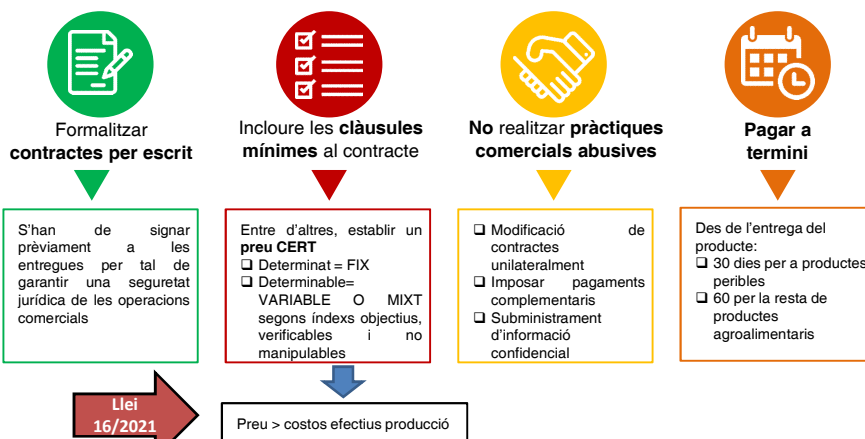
Formalitzar **contractes per escrit**

S'han de signar prèviament a les entregues per tal de garantir una seguretat jurídica de les operacions comercials

Incloure les **clàusules mínimes** al contracte

Entre d'altres, establir un **preu CERT**
❑ Determinat = FIX
❑ Determinable= VARIABLE O MIXT segons índexs objectius, verificables i no manipulables

**No** realitzar **pràctiques comercials abusives**

❑ Modificació de contractes unilateralment
❑ Imposar pagaments complementaris
❑ Subministrament d'informació confidencial

**Pagar a termini**

Des de l'entrega del producte:
❑ 30 dies per a productes peribles
❑ 60 per la resta de productes agroalimentaris

Llei 16/2021

Preu > costos efectius producció